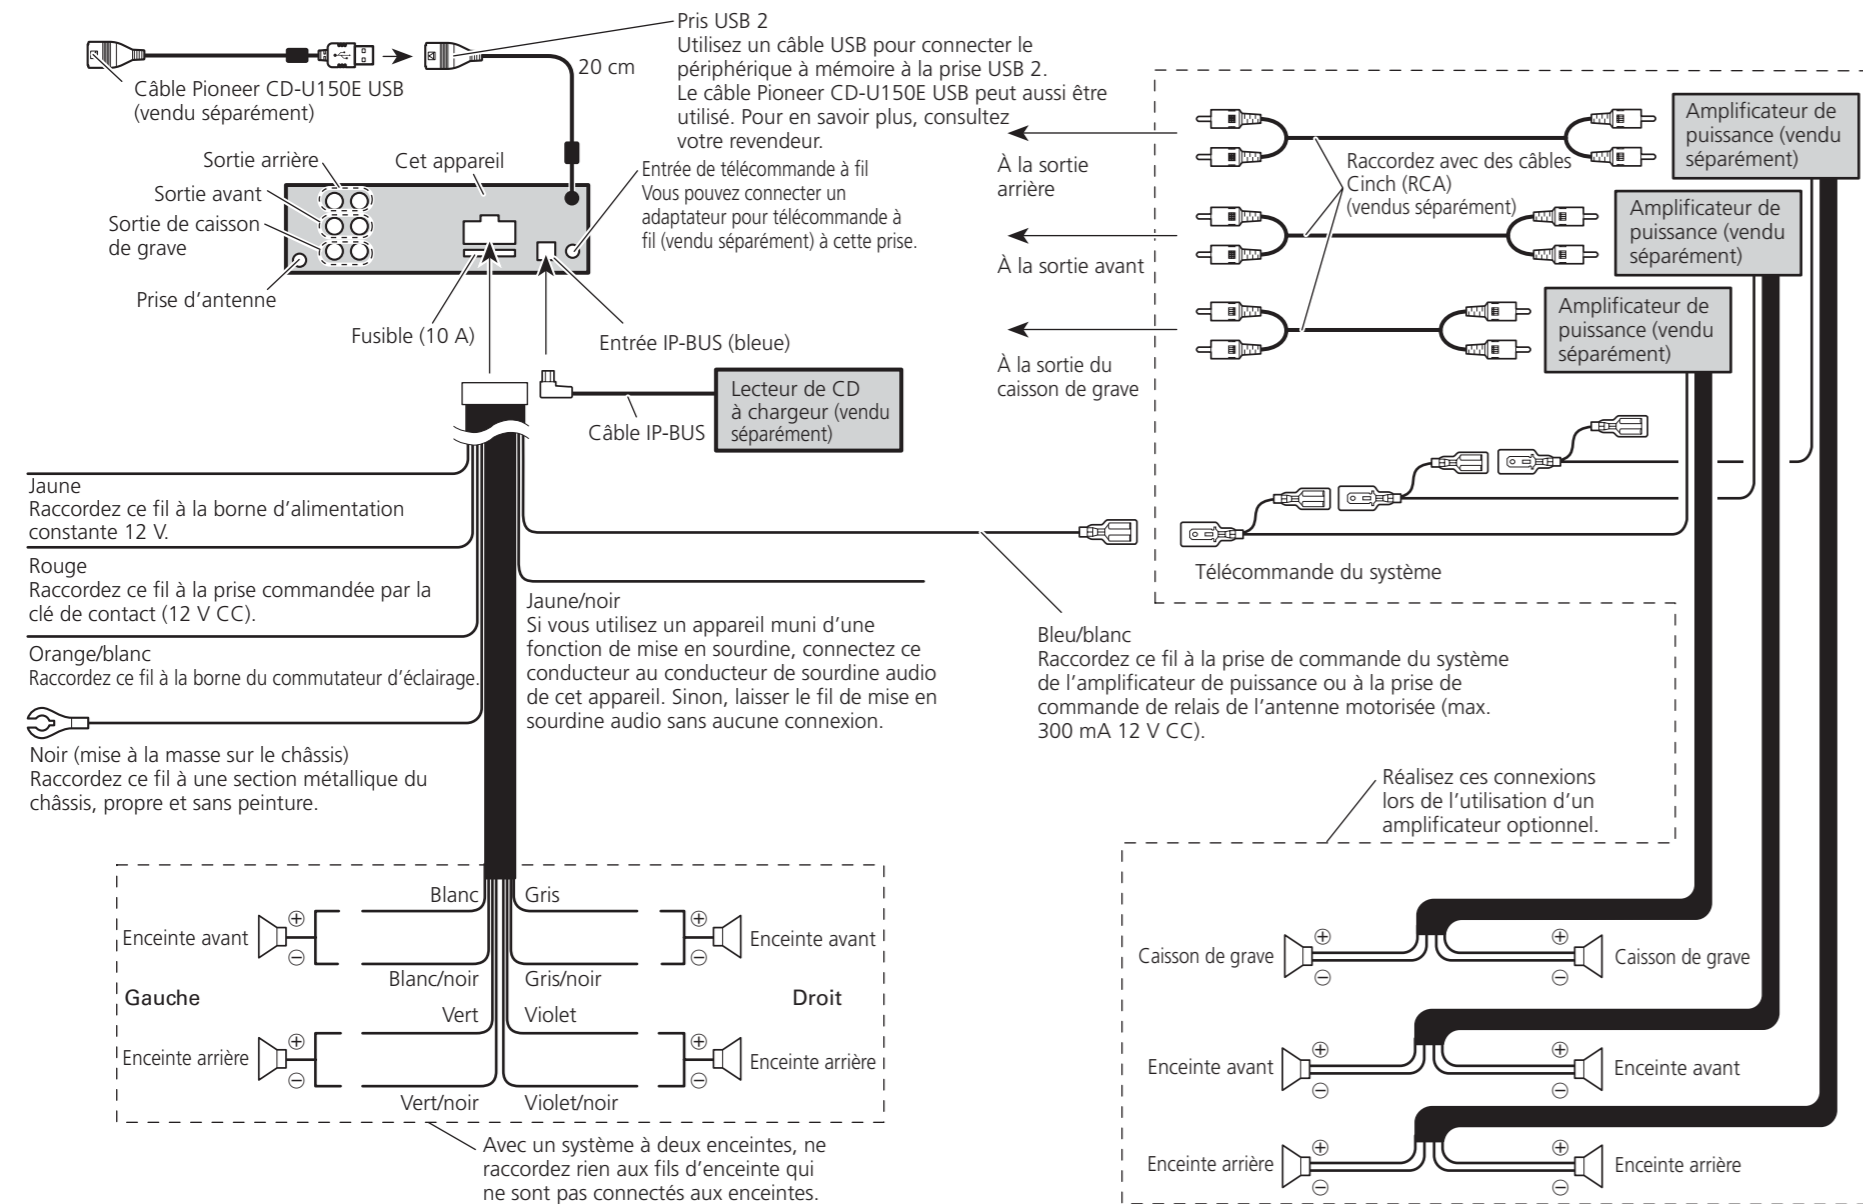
Câble Pioneer CD-U150E USB (vendu séparément)

Pris USB 2
Utilisez un câble USB pour connecter le périphérique à mémoire à la prise USB 2.
Le câble Pioneer CD-U150E USB peut aussi être utilisé. Pour en savoir plus, consultez votre revendeur.

20 cm

Sortie arrière
Cet appareil
Sortie avant
Sortie de caisson de grave
Prise d'antenne

Entrée de télécommande à fil
Vous pouvez connecter un adaptateur pour télécommande à fil (vendu séparément) à cette prise.

Fusible (10 A)
Entrée IP-BUS (bleue)

Lecteur de CD à chargeur (vendu séparément)
Câble IP-BUS

À la sortie arrière
À la sortie avant
À la sortie du caisson de grave

Raccordez avec des câbles Cinch (RCA) (vendus séparément)

Amplificateur de puissance (vendu séparément)
Amplificateur de puissance (vendu séparément)
Amplificateur de puissance (vendu séparément)

Télécommande du système

Jaune
Raccordez ce fil à la borne d'alimentation constante 12 V.

Rouge
Raccordez ce fil à la prise commandée par la clé de contact (12 V CC).

Orange/blanc
Raccordez ce fil à la borne du commutateur d'éclairage.

Noir (mise à la masse sur le châssis)
Raccordez ce fil à une section métallique du châssis, propre et sans peinture.

Jaune/noir
Si vous utilisez un appareil muni d'une fonction de mise en sourdine, connectez ce conducteur au conducteur de sourdine audio de cet appareil. Sinon, laisser le fil de mise en sourdine audio sans aucune connexion.

Bleu/blanc
Raccordez ce fil à la prise de commande du système de l'amplificateur de puissance ou à la prise de commande de relais de l'antenne motorisée (max. 300 mA 12 V CC).

Réalisez ces connexions lors de l'utilisation d'un amplificateur optionnel.

Blanc
Gris
Enceinte avant
Enceinte avant
Blanc/noir
Gris/noir
Gauche
Droit
Vert
Violet
Enceinte arrière
Enceinte arrière
Vert/noir
Violet/noir

Avec un système à deux enceintes, ne raccordez rien aux fils d'enceinte qui ne sont pas connectés aux enceintes.

Caisson de grave
Caisson de grave
Enceinte avant
Enceinte avant
Enceinte arrière
Enceinte arrière